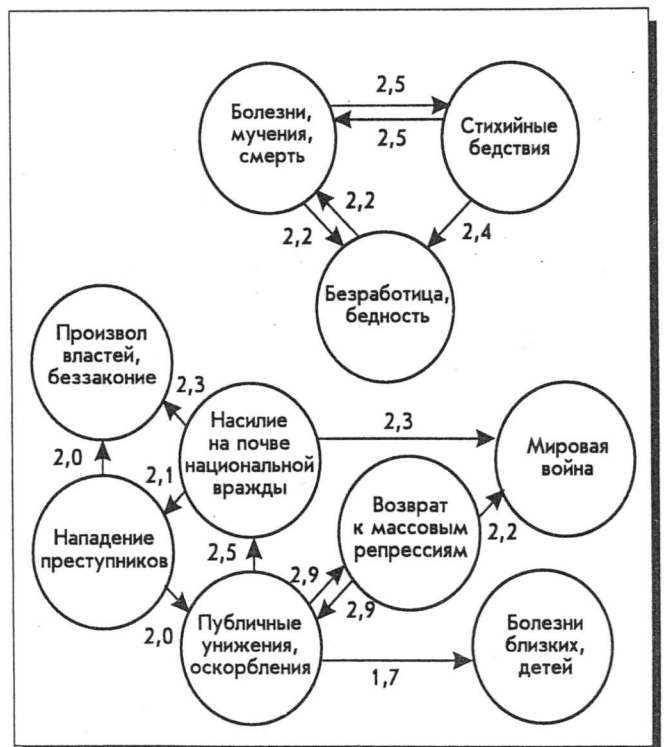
Болезни, мучения, смерть

2,5

2,5

Стихийные бедствия

2,2

2,2

2,4

Безработица, бедность

Произвол властей, беззаконие

2,3

Насилие на почве национальной вражды

2,3

Мировая война

2,0

2,1

Возврат к массовым репрессиям

Нападение преступников

2,5

2,9

2,2

2,9

2,0

Публичные унижения, оскорбления

1,7

Болезни близких, детей